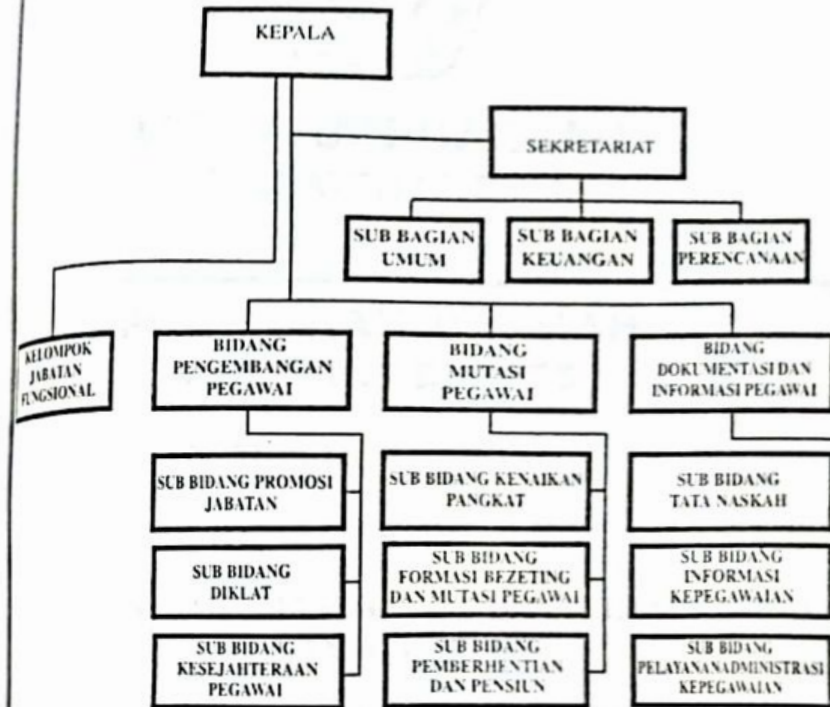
KEPALA

SEKRETARIAT

SUB BAGIAN UMUM

SUB BAGIAN KEUANGAN

SUB BAGIAN PERENCANAAN

KELOMPOK JABATAN FUNGSIONAL

BIDANG PENGEMBANGAN PEGAWAI

BIDANG MUTASI PEGAWAI

BIDANG DOKUMENTASI DAN INFORMASI PEGAWAI

SUB BIDANG PROMOSI JABATAN

SUB BIDANG DIKLAT

SUB BIDANG KESEJAHTERAAN PEGAWAI

SUB BIDANG KENAIKAN PANGKAT

SUB BIDANG FORMASI BEZETING DAN MUTASI PEGAWAI

SUB BIDANG PEMBERHENTIAN DAN PENSIUN

SUB BIDANG TATA NASKAH

SUB BIDANG INFORMASI KEPEGAWAIAN

SUB BIDANG PELAYANANADMINISTRASI KEPEGAWAIAN